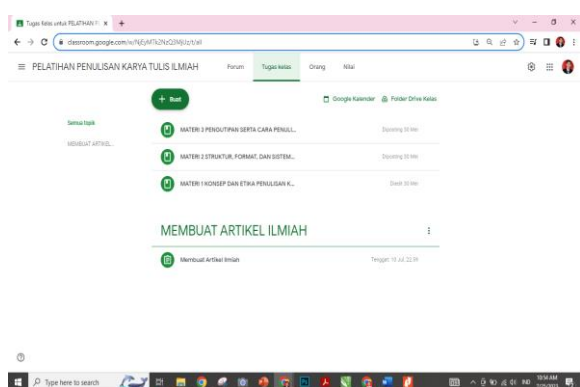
Tugas Kelas untuk PELATIHAN P... ×  +

classroom.google.com/w/NjEyMTk2NzQ2MjUz/t/all

≡ PELATIHAN PENULISAN KARYA TULIS ILMIAH    Forum    Tugas kelas    Orang    Nilai

+ Buat

Google Kalender    Folder Drive Kelas

Semua topik

MEMBUAT ARTIKEL...

MATERI 3 PENGUTIPAN SERTA CARA PENULI...    Diposting 30 Mei

MATERI 2 STRUKTUR, FORMAT, DAN SISTEM...    Diposting 30 Mei

MATERI 1 KONSEP DAN ETIKA PENULISAN K...    Diedit 30 Mei

MEMBUAT ARTIKEL ILMIAH

Membuat Artikel Ilmiah    Tenggat: 15 Jul 23.59

Type here to search

10:54 AM